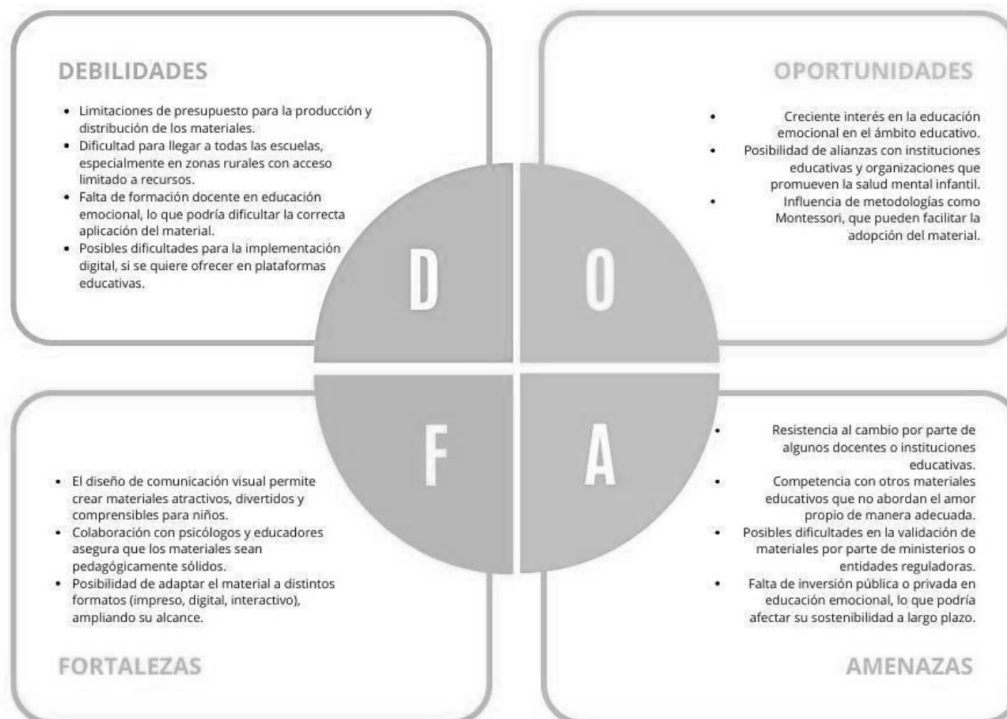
DEBILIDADES

- Limitaciones de presupuesto para la producción y distribución de los materiales.
- Dificultad para llegar a todas las escuelas, especialmente en zonas rurales con acceso limitado a recursos.
- Falta de formación docente en educación emocional, lo que podría dificultar la correcta aplicación del material.
- Posibles dificultades para la implementación digital, si se quiere ofrecer en plataformas educativas.

OPORTUNIDADES

- Creciente interés en la educación emocional en el ámbito educativo.
- Posibilidad de alianzas con instituciones educativas y organizaciones que promueven la salud mental infantil.
- Influencia de metodologías como Montessori, que pueden facilitar la adopción del material.

D

O

F

A

- El diseño de comunicación visual permite crear materiales atractivos, divertidos y comprensibles para niños.
- Colaboración con psicólogos y educadores asegura que los materiales sean pedagógicamente sólidos.
- Posibilidad de adaptar el material a distintos formatos (impreso, digital, interactivo), ampliando su alcance.

FORTALEZAS

- Resistencia al cambio por parte de algunos docentes o instituciones educativas.
- Competencia con otros materiales educativos que no abordan el amor propio de manera adecuada.
- Posibles dificultades en la validación de materiales por parte de ministerios o entidades reguladoras.
- Falta de inversión pública o privada en educación emocional, lo que podría afectar su sostenibilidad a largo plazo.

AMENAZAS